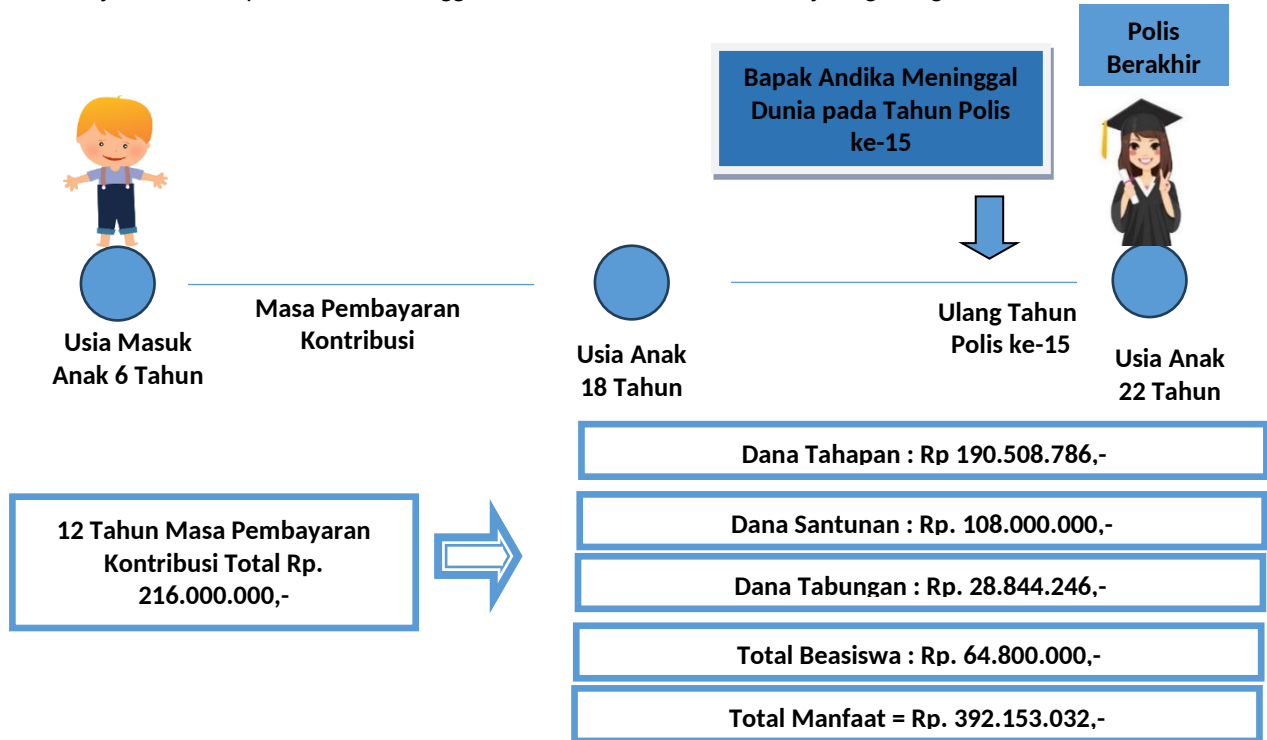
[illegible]

Polis Berakhir

Bapak Andika Meninggal Dunia pada Tahun Polis ke-15

Usia Masuk Anak 6 Tahun

Masa Pembayaran Kontribusi

Usia Anak 18 Tahun

Ulang Tahun Polis ke-15

Usia Anak 22 Tahun

Dana Tahapan : Rp 190.508.786,-

12 Tahun Masa Pembayaran Kontribusi Total Rp. 216.000.000,-

Dana Santunan : Rp. 108.000.000,-

Dana Tabungan : Rp. 28.844.246,-

Total Beasiswa : Rp. 64.800.000,-

Total Manfaat = Rp. 392.153.032,-